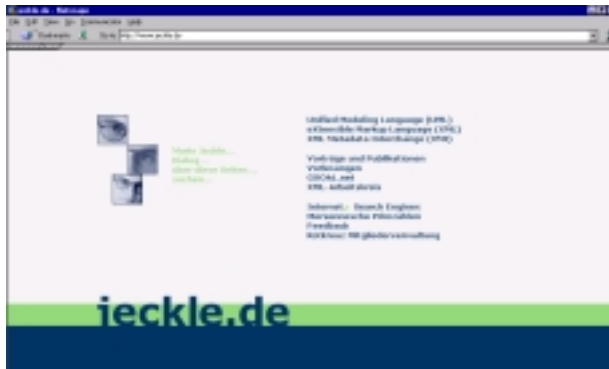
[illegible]jeckle.de - Netscape

Datei Bearbeiten Ansicht Gehe Communicator Hilfe

Bookmarks Go to: http://www.jeckle.de/

Mario Jeckle...
Mailing
über diese Seiten...
suchen...

Unified Modeling Language (UML)
eXtensible Markup Language (XML)
XML Metadata Interchange (XMI)

Vorträge und Publikationen
Vorlesungen
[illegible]
XML-Arbeitskreis

Internet - Search Engines
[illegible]
Feedback
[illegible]

jeckle.de